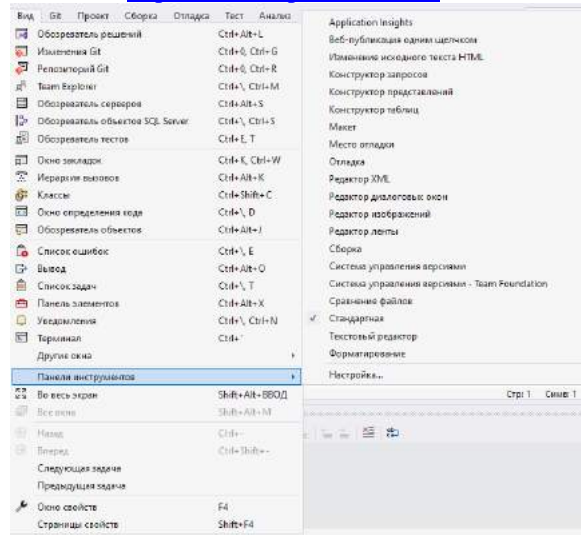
Вид Git Проект Сборка Отладка Тест Анализ

Обозреватель решений Ctrl+Alt+L
Изменения Git Ctrl+0, Ctrl+G
Репозиторий Git Ctrl+0, Ctrl+R
Team Explorer Ctrl+\, Ctrl+M
Обозреватель серверов Ctrl+Alt+S
Обозреватель объектов SQL Server Ctrl+\, Ctrl+S
Обозреватель тестов Ctrl+E, T
Окно закладок Ctrl+K, Ctrl+W
Иерархия вызовов Ctrl+Alt+K
Классы Ctrl+Shift+C
Окно определения кода Ctrl+\, D
Обозреватель объектов Ctrl+Alt+J
Список ошибок Ctrl+\, E
Вывод Ctrl+Alt+O
Список задач Ctrl+\, T
Панель элементов Ctrl+Alt+X
Уведомления Ctrl+\, Ctrl+N
Терминал Ctrl+`
Другие окна
Панели инструментов
Во весь экран Shift+Alt+ВВОД
Все окна Shift+Alt+M
Назад Ctrl+-
Вперед Ctrl+Shift+-
Следующая задача
Предыдущая задача
Окно свойств F4
Страницы свойств Shift+F4

Application Insights
Веб-публикация одним щелчком
Изменение исходного текста HTML
Конструктор запросов
Конструктор представлений
Конструктор таблиц
Макет
Место отладки
Отладка
Редактор XML
Редактор диалоговых окон
Редактор изображений
Редактор ленты
Сборка
Система управления версиями
Система управления версиями - Team Foundation
Сравнение файлов
✓ Стандартная
Текстовый редактор
Форматирование
Настройка...

Стр: 1 Симв: 1